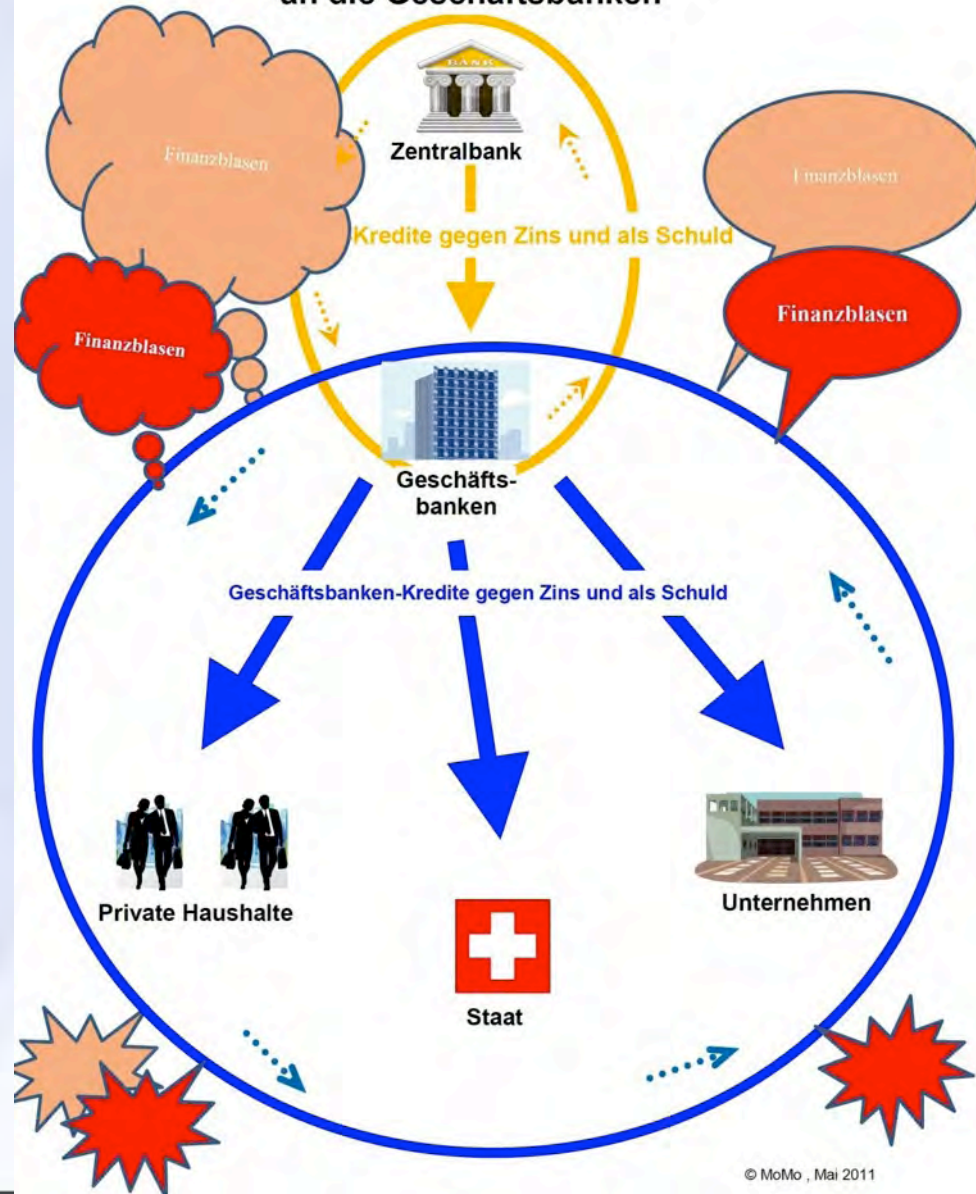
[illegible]

Finanzblasen

Zentralbank

Finanzblasen

Kredite gegen Zins und als Schuld

Finanzblasen

Finanzblasen

Geschäftsbanken

Geschäftsbanken-Kredite gegen Zins und als Schuld

Private Haushalte

Staat

Unternehmen

© MoMo , Mai 2011